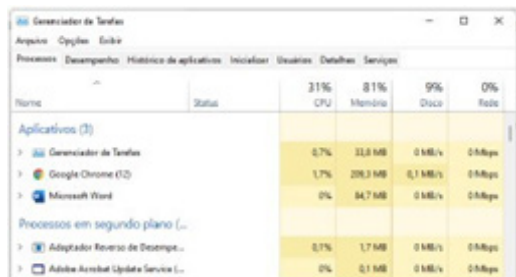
Gerenciador de Tarefas
Arquivo Opções Exibir
Processos Desempenho Histórico de aplicativos Inicializar Usuários Detalhes Serviços

| Nome | Status | 31% CPU | 81% Memória | 9% Disco | 0% Rede |
|---|---|---|---|---|---|
| Aplicativos (3) | | | | | |
| Gerenciador de Tarefas | | 0,7% | 33,8 MB | 0 MB/s | 0 Mbps |
| Google Chrome (12) | | 1,7% | 209,3 MB | 0,1 MB/s | 0 Mbps |
| Microsoft Word | | 0% | 84,7 MB | 0 MB/s | 0 Mbps |
| Processos em segundo plano (... | | | | | |
| Adaptador Reverso de Desempe... | | 0,1% | 1,7 MB | 0 MB/s | 0 Mbps |
| Adobe Acrobat Update Service (... | | 0% | 0,1 MB | 0 MB/s | 0 Mbps |